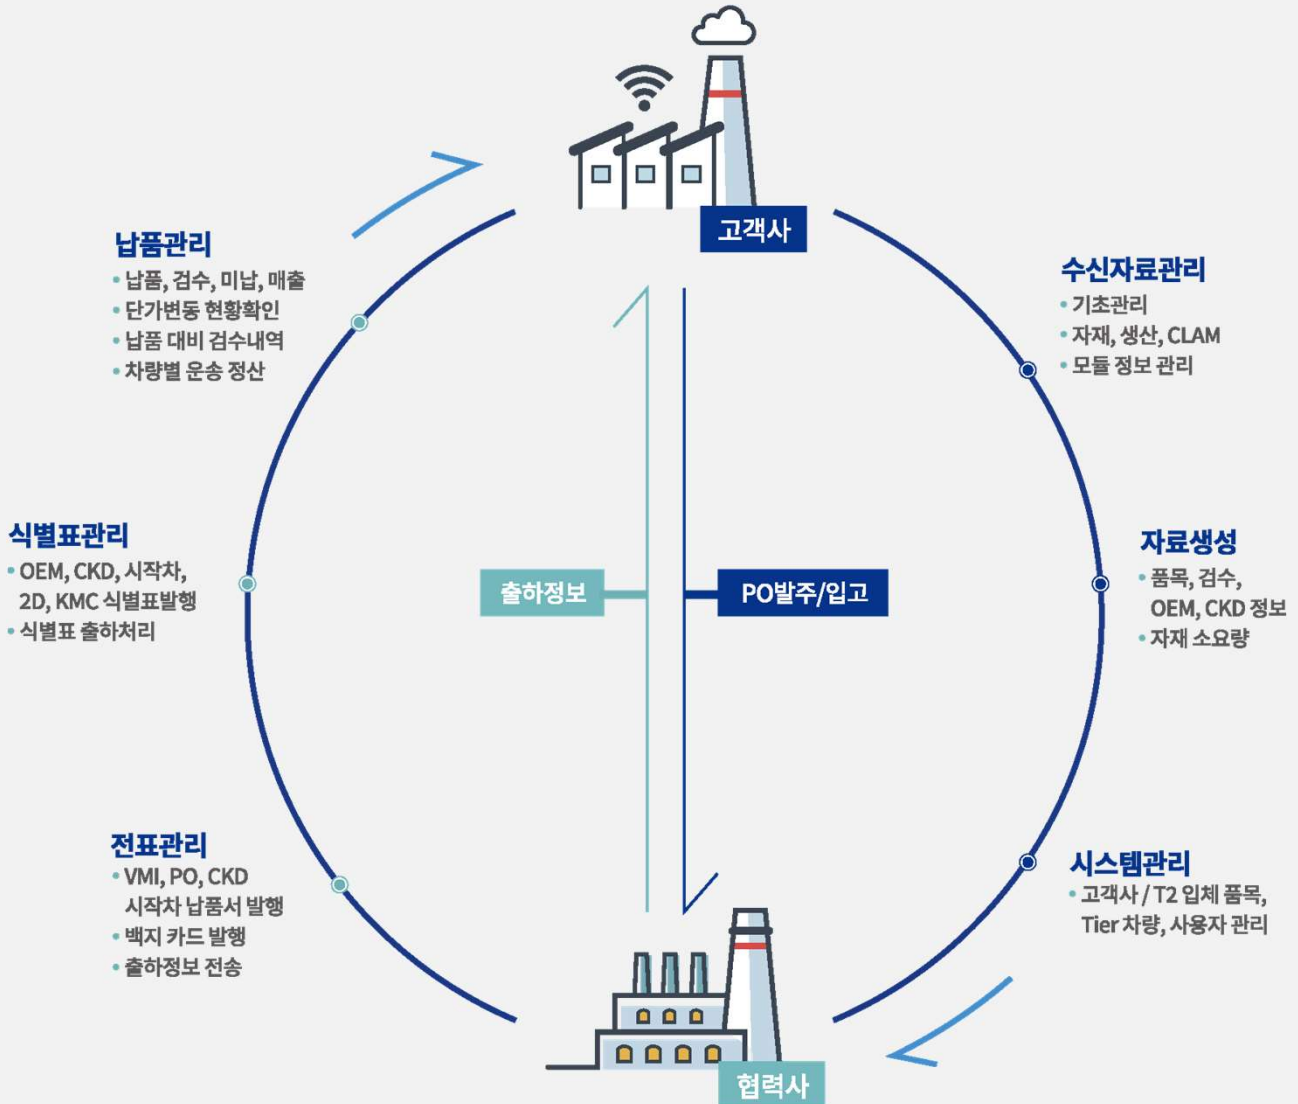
고객사

납품관리
• 납품, 검수, 미납, 매출
• 단가변동 현황확인
• 납품 대비 검수내역
• 차량별 운송 정산

수신자료관리
• 기초관리
• 자재, 생산, CLAM
• 모듈 정보 관리

식별표관리
• OEM, CKD, 시작차, 2D, KMC 식별표발행
• 식별표 출하처리

출하정보

PO발주/입고

자료생성
• 품목, 검수, OEM, CKD 정보
• 자재 소요량

전표관리
• VMI, PO, CKD 시작차 납품서 발행
• 백지 카드 발행
• 출하정보 전송

시스템관리
• 고객사 / T2 입체 품목, Tier 차량, 사용자 관리

협력사